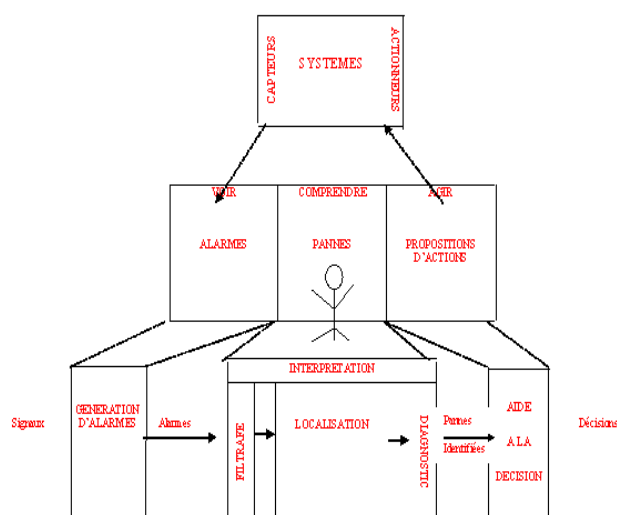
CAPTEURS

SYSTEMES

ACTIONNEURS

VOIR

ALARMES

COMPRENDRE

PANNES

AGIR

PROPOSITIONS D'ACTIONS

INTERPRETATION

Signaux

GENERATION D'ALARMES

Alarmes

FILTRAGE

LOCALISATION

DIAGNOSTIC

Pannes Identifiées

AIDE A LA DECISION

Décisions